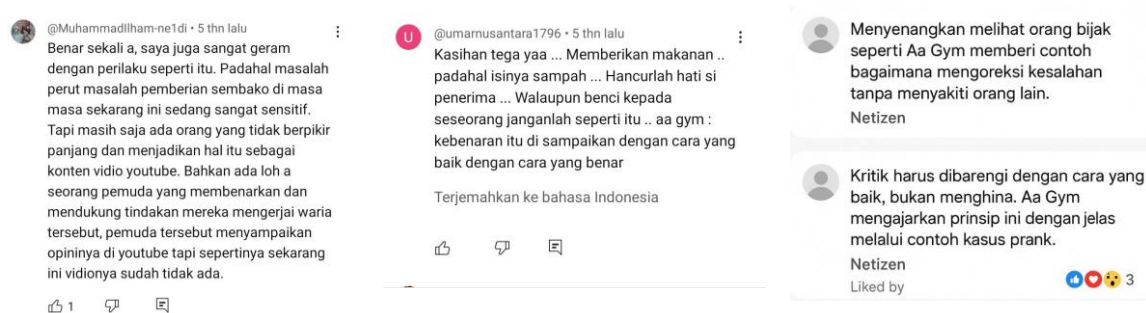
@MuhammadIlham-ne1di • 5 thn lalu

Benar sekali a, saya juga sangat geram dengan perilaku seperti itu. Padahal masalah perut masalah pemberian sembako di masa masa sekarang ini sedang sangat sensitif. Tapi masih saja ada orang yang tidak berpikir panjang dan menjadikan hal itu sebagai konten vidio youtube. Bahkan ada loh a seorang pemuda yang membenarkan dan mendukung tindakan mereka mengerjai waria tersebut, pemuda tersebut menyampaikan opininya di youtube tapi sepertinya sekarang ini vidionya sudah tidak ada.

1

U

@umarnusantara1796 • 5 thn lalu

Kasihan tega yaa ... Memberikan makanan .. padahal isinya sampah ... Hancurlah hati si penerima ... Walaupun benci kepada seseorang janganlah seperti itu .. aa gym : kebenaran itu di sampaikan dengan cara yang baik dengan cara yang benar

Terjemahkan ke bahasa Indonesia

Menyenangkan melihat orang bijak seperti Aa Gym memberi contoh bagaimana mengoreksi kesalahan tanpa menyakiti orang lain.

Netizen

Kritik harus dibarengi dengan cara yang baik, bukan menghina. Aa Gym mengajarkan prinsip ini dengan jelas melalui contoh kasus prank.

Netizen

Liked by

3